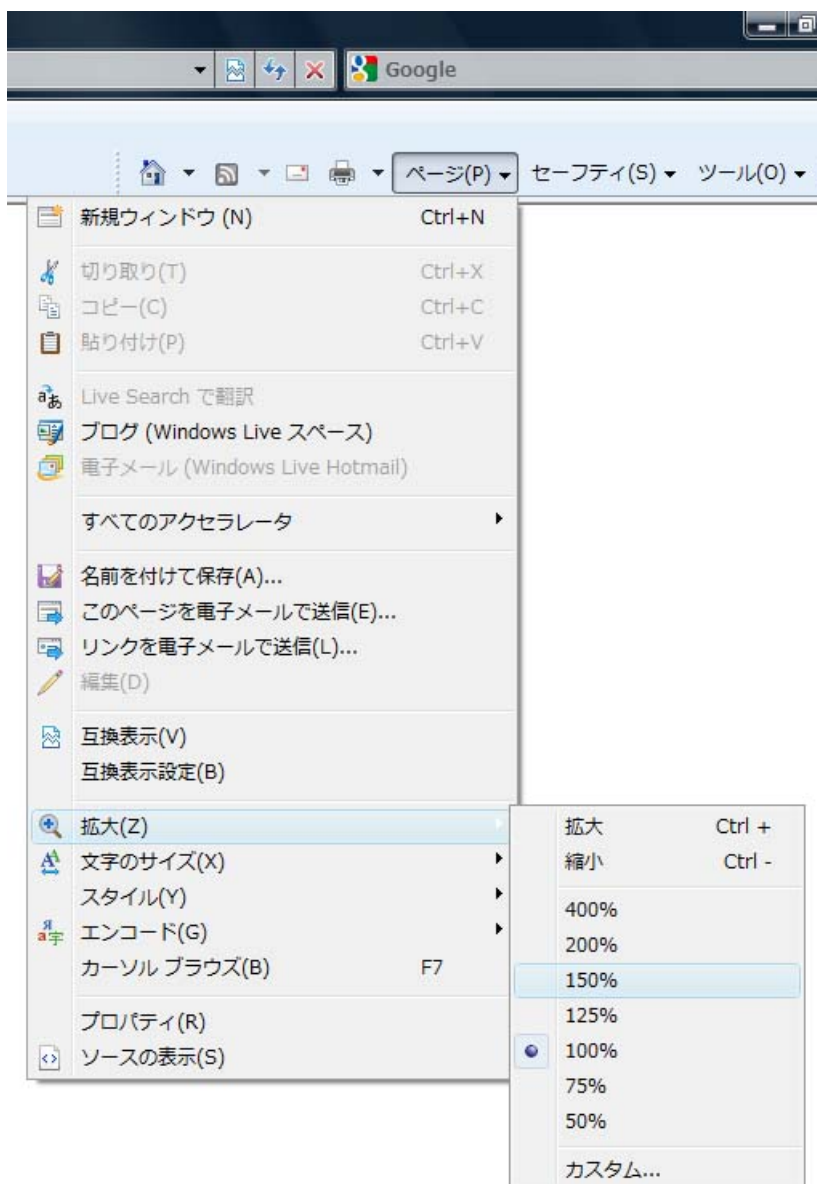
Google

ページ(P) セーフティ(S) ツール(O)

新規ウィンドウ (N) Ctrl+N

切り取り(T) Ctrl+X
コピー(C) Ctrl+C
貼り付け(P) Ctrl+V

Live Search で翻訳
ブログ (Windows Live スペース)
電子メール (Windows Live Hotmail)

すべてのアクセラレータ

名前を付けて保存(A)...
このページを電子メールで送信(E)...
リンクを電子メールで送信(L)...
編集(D)

互換表示(V)
互換表示設定(B)

拡大(Z)
文字のサイズ(X)
スタイル(Y)
エンコード(G)
カーソル ブラウズ(B) F7

プロパティ(R)
ソースの表示(S)

拡大 Ctrl +
縮小 Ctrl -

400%
200%
150%
125%
100%
75%
50%

カスタム...